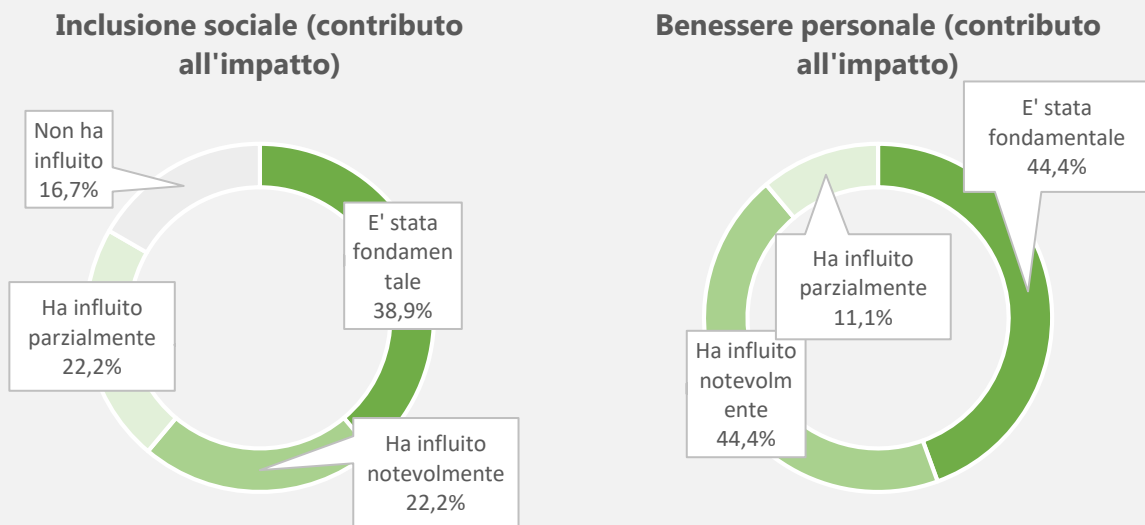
Inclusione sociale (contributo all'impatto)

Non ha influito 16,7%

E' stata fondamentale 38,9%

Ha influito parzialmente 22,2%

Ha influito notevolmente 22,2%

Benessere personale (contributo all'impatto)

E' stata fondamentale 44,4%

Ha influito parzialmente 11,1%

Ha influito notevolmente 44,4%